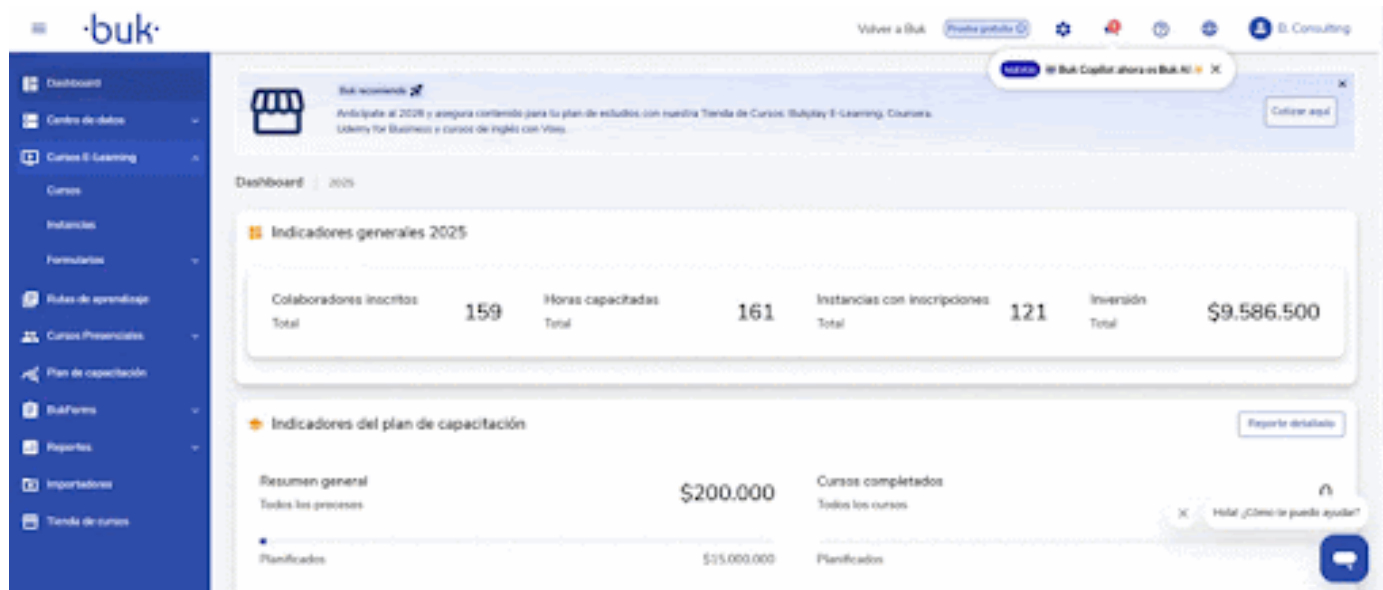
·buk·

Volver a Buk Prueba gratuita D. Consulting

NUEVO ¡El Buk Copilot ahora es Buk AI!

Dashboard
Centro de datos
Cursos E-Learning
Cursos
Instancias
Formularios
Rutas de aprendizaje
Cursos Presenciales
Plan de capacitación
BukForms
Reportes
Importadores
Tienda de cursos

Buk recomienda

Anticípate al 2026 y asegura contenido para tu plan de estudios con nuestra Tienda de Cursos: Bukplay E-Learning, Coursera, Udemy for Business y cursos de inglés con Voxy.

Cotizar aquí

Dashboard | 2025

Indicadores generales 2025

Colaboradores inscritos
Total
159

Horas capacitadas
Total
161

Instancias con inscripciones
Total
121

Inversión
Total
$9.586.500

Indicadores del plan de capacitación

Reporte detallado

Resumen general
Todos los procesos
$200.000
Planificados
$15.000.000

Cursos completados
Todos los cursos
0
Planificados

Hola! ¿Cómo te puedo ayudar?